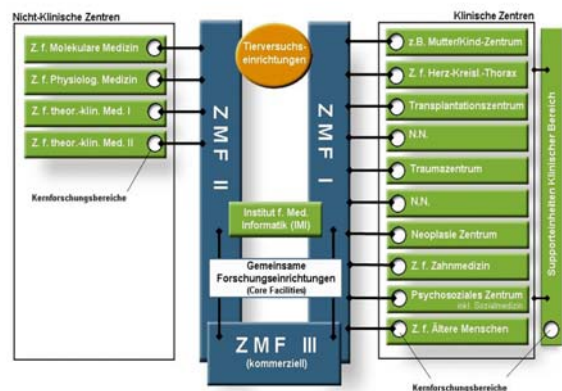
Nicht-Klinische Zentren

Z. f. Molekulare Medizin

Z. f. Physiolog. Medizin

Z. f. theor.-klin. Med. I

Z. f. theor.-klin. Med. II

Kernforschungsbereiche

Tierversuchseinrichtungen

ZMF II

ZMF I

Institut f. Med. Informatik (IMI)

Gemeinsame Forschungseinrichtungen (Core Facilities)

ZMF III (kommerziell)

Klinische Zentren

z.B. Mutter/Kind-Zentrum

Z. f. Herz-Kreisl.-Thorax

Transplantationszentrum

N.N.

Traumazentrum

N.N.

Neoplasie Zentrum

Z. f. Zahnmedizin

Psychosoziales Zentrum inkl. Sozialmedizin

Z. f. Ältere Menschen

Supporteinheiten Klinischer Bereich

Kernforschungsbereiche